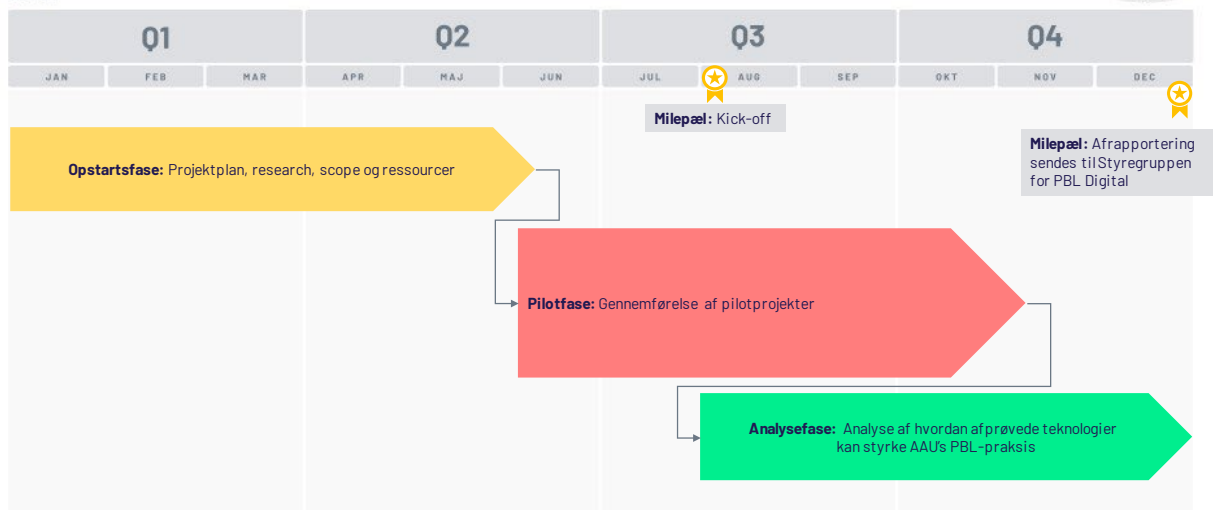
Q1

Q2

Q3

Q4

JAN FEB MAR APR MAJ JUN JUL AUG SEP OKT NOV DEC

**Milepæl:** Kick-off

**Milepæl:** Afrapportering sendes til Styregruppen for PBL Digital

**Opstartsfase:** Projektplan, research, scope og ressourcer

**Pilotfase:** Gennemførelse af pilotprojekter

**Analysefase:** Analyse af hvordan afprøvede teknologier kan styrke AAU's PBL-praksis